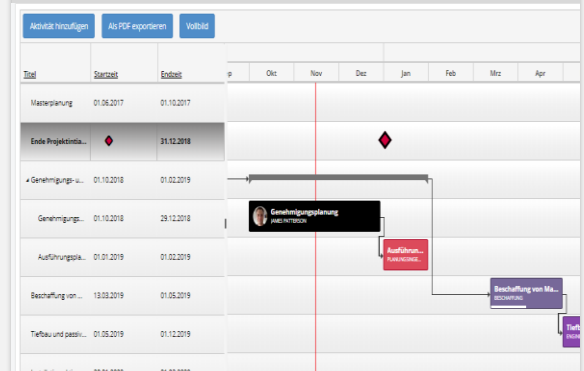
Aktivität hinzufügen
Als PDF exportieren
Vollbild

| Titel | Startzeit | Endzeit |
|---|---|---|
| Masterplanung | 01.06.2017 | 01.10.2017 |
| Ende Projektinitia... | | 31.12.2018 |
| Genehmigungs- u... | 01.10.2018 | 01.02.2019 |
| Genehmigungs... | 01.10.2018 | 29.12.2018 |
| Ausführungspla... | 01.01.2019 | 01.02.2019 |
| Beschaffung von ... | 13.03.2019 | 01.05.2019 |
| Tiefbau und passiv... | 01.05.2019 | 01.12.2019 |

p
Okt
Nov
Dez
Jan
Feb
Mrz
Apr

Genehmigungsplanung
JAMES PATTERSON

Ausführun...
PLANUNGSINGE...

Beschaffung von Ma...
BESCHAFFUNG

Tief
ENGIN